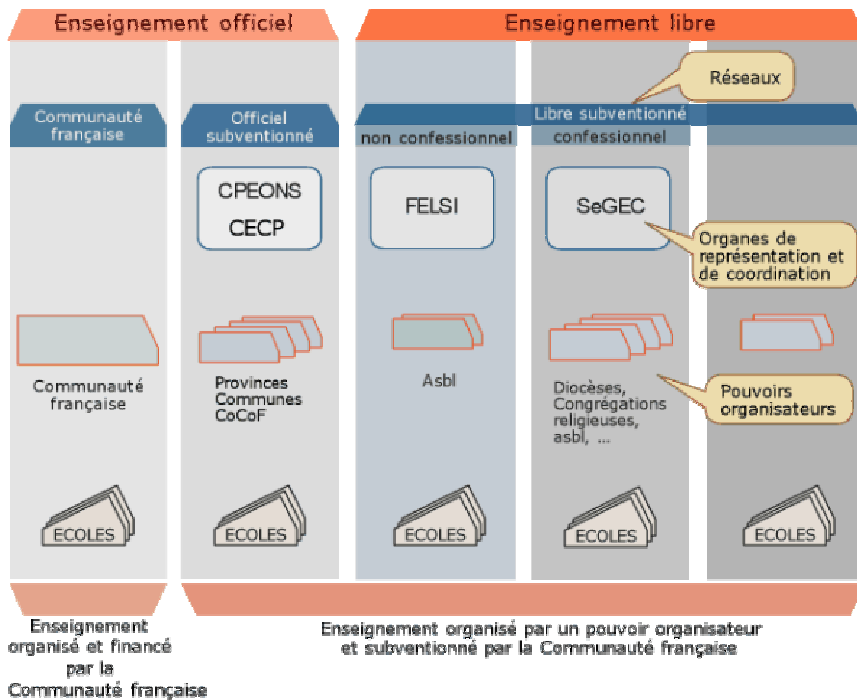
Enseignement officiel

Enseignement libre

Réseaux

Communauté française

Officiel subventionné

Libre subventionné

non confessionnel

confessionnel

CPEONS

CECP

FELSI

SeGEC

Organes de représentation et de coordination

Communauté française

Provinces
Communes
CoCoF

Asbl

Diocèses,
Congrégations religieuses,
asbl, ...

Pouvoirs organisateurs

ECOLES

ECOLES

ECOLES

ECOLES

ECOLES

Enseignement organisé et financé par la Communauté française

Enseignement organisé par un pouvoir organisateur et subventionné par la Communauté française